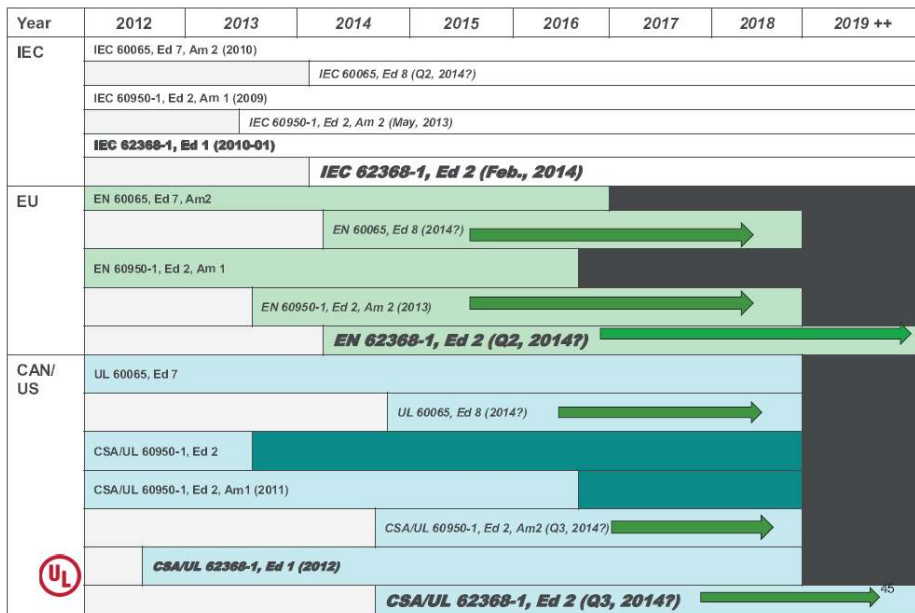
| Year | 2012 | 2013 | 2014 | 2015 | 2016 | 2017 | 2018 | 2019 ++ |
|---|---|---|---|---|---|---|---|---|
| IEC | IEC 60065, Ed 7, Am 2 (2010) | | | | | | | |
| | | | IEC 60065, Ed 8 (Q2, 2014?) | | | | | |
| | IEC 60950-1, Ed 2, Am 1 (2009) | | | | | | | |
| | | IEC 60950-1, Ed 2, Am 2 (May, 2013) | | | | | | |
| | IEC 62368-1, Ed 1 (2010-01) | | | | | | | |
| | | | IEC 62368-1, Ed 2 (Feb., 2014) | | | | | |
| EU | EN 60065, Ed 7, Am2 | | | | | | | |
| | | | EN 60065, Ed 8 (2014?) | | | | | |
| | EN 60950-1, Ed 2, Am 1 | | | | | | | |
| | | EN 60950-1, Ed 2, Am 2 (2013) | | | | | | |
| | | | EN 62368-1, Ed 2 (Q2, 2014?) | | | | | |
| CAN/ US | UL 60065, Ed 7 | | | | | | | |
| | | | UL 60065, Ed 8 (2014?) | | | | | |
| | CSA/UL 60950-1, Ed 2 | | | | | | | |
| | CSA/UL 60950-1, Ed 2, Am1 (2011) | | | | | | | |
| | | | CSA/UL 60950-1, Ed 2, Am2 (Q3, 2014?) | | | | | |
| UL | CSA/UL 62368-1, Ed 1 (2012) | | | | | | | |
| | | | CSA/UL 62368-1, Ed 2 (Q3, 2014?) | | | | | |

45